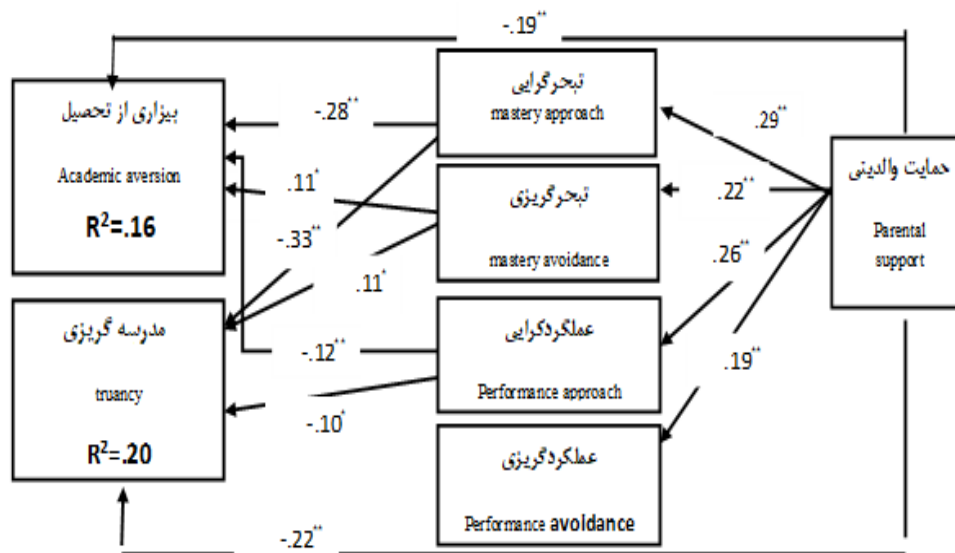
-.19**

بیزاری از تحصیل
Academic aversion
$R^2$=.16

مدرسه گریزی
truancy
$R^2$=.20

تبحرگرایی
mastery approach

تبحرگریزی
mastery avoidance

عملکردگرایی
Performance approach

عملکردگریزی
Performance avoidance

حمایت والدینی
Parental support

-.28**
.11*
-.33**
.11*
-.12**
-.10*
.29**
.22**
.26**
.19**
-.22**